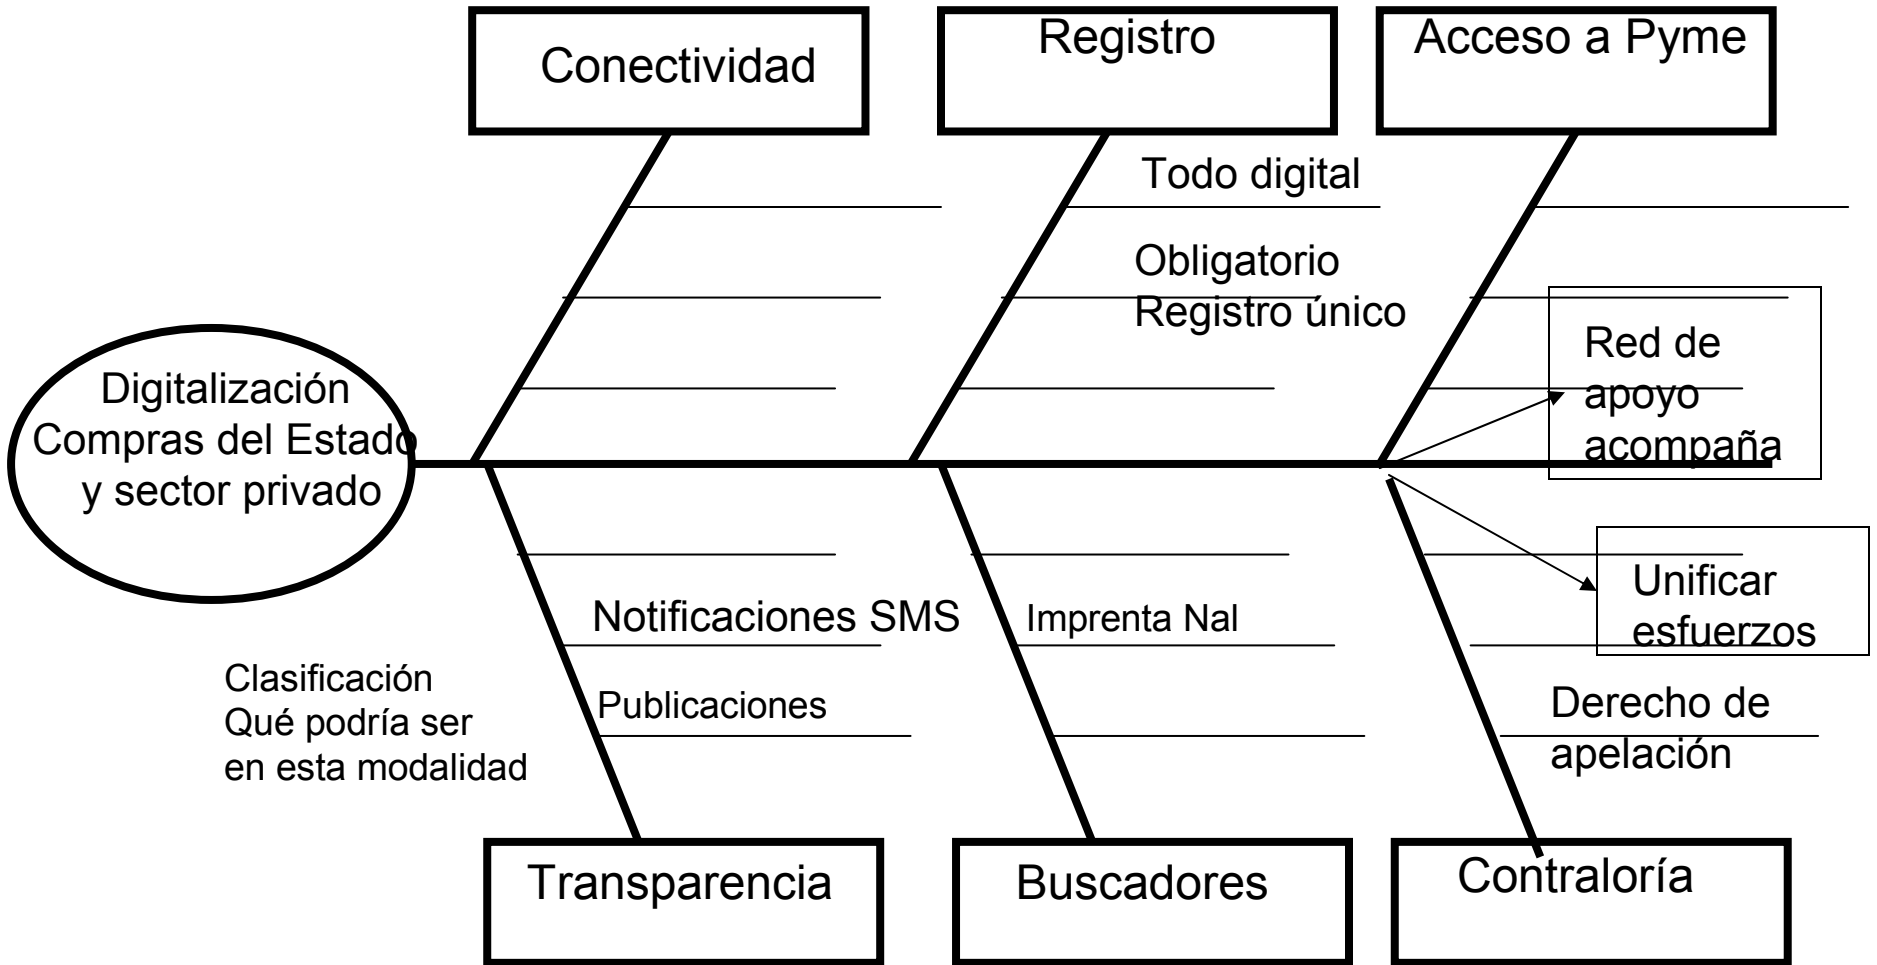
Conectividad

Registro

Acceso a Pyme

Todo digital

Obligatorio
Registro único

Red de apoyo acompaña

Digitalización
Compras del Estado
y sector privado

Unificar esfuerzos

Notificaciones SMS

Imprenta Nal

Clasificación
Qué podría ser
en esta modalidad

Publicaciones

Derecho de apelación

Transparencia

Buscadores

Contraloría